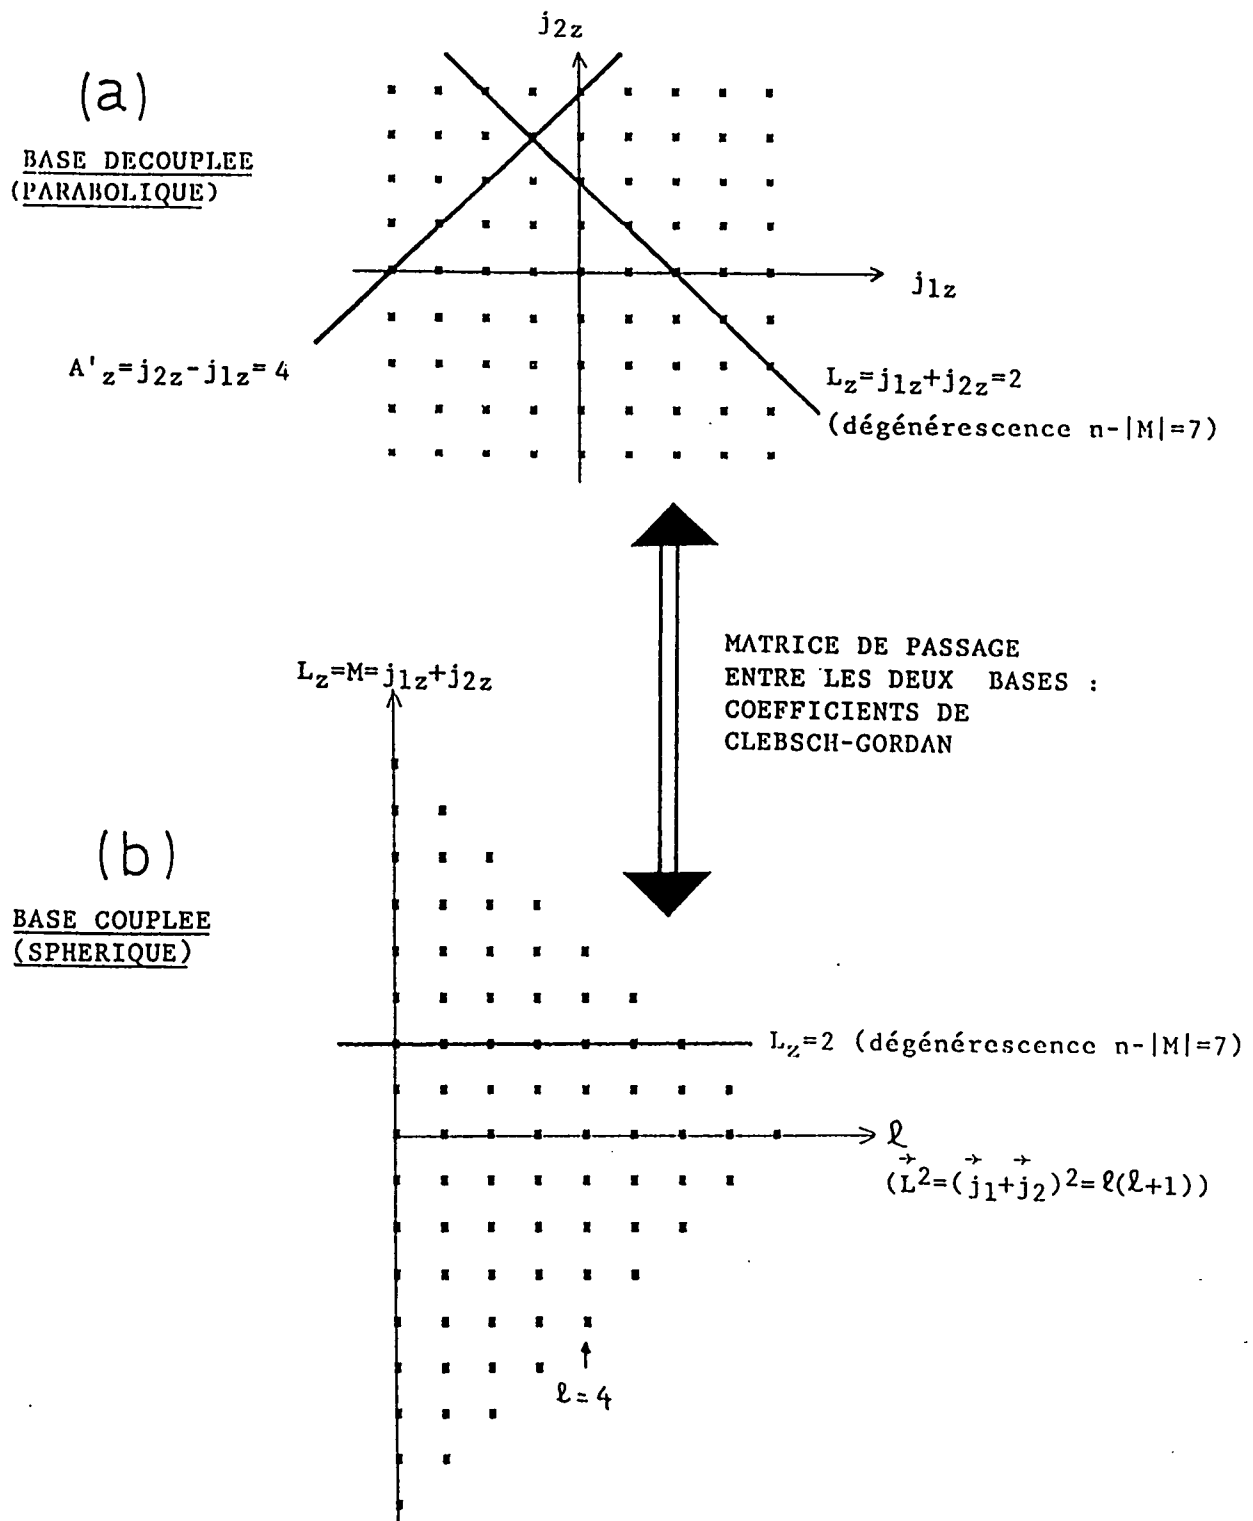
(a)

BASE DECOUPLEE (PARABOLIQUE)

$j_{2z}$

$j_{1z}$

$A'_z = j_{2z} - j_{1z} = 4$

$L_z = j_{1z} + j_{2z} = 2$
(dégénérescence $n-|M|=7$)

MATRICE DE PASSAGE ENTRE LES DEUX BASES : COEFFICIENTS DE CLEBSCH-GORDAN

$L_z = M = j_{1z} + j_{2z}$

(b)

BASE COUPLEE (SPHERIQUE)

$L_z = 2$ (dégénérescence $n-|M|=7$)

$\ell$
$(\vec{L}^2 = (\vec{j}_1 + \vec{j}_2)^2 = \ell(\ell+1))$

$\ell = 4$